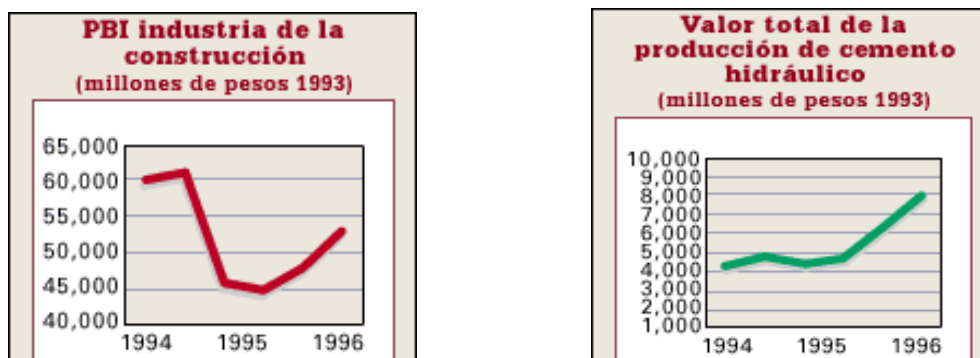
PBI industria de la construcción
(millones de pesos 1993)

65,000
60,000
55,000
50,000
45,000
40,000
1994
1995
1996

Valor total de la producción de cemento hidráulico
(millones de pesos 1993)

10,000
9,000
8,000
7,000
6,000
5,000
4,000
3,000
2,000
1,000
1994
1995
1996